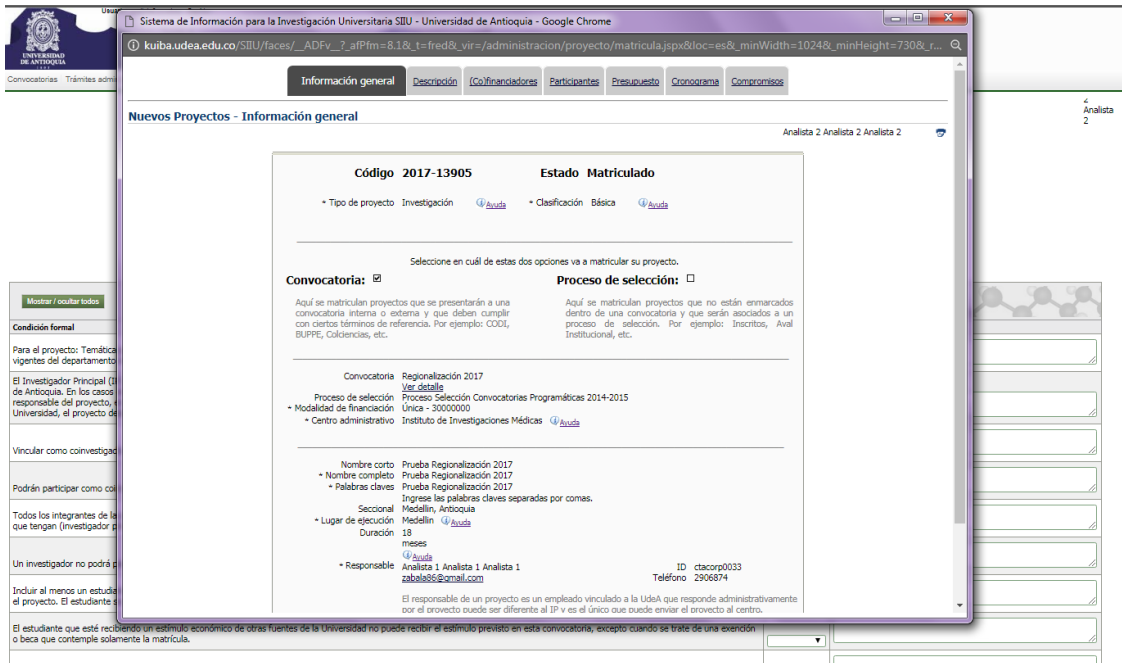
Sistema de Información para la Investigación Universitaria SIIU - Universidad de Antioquia - Google Chrome

kuiba.udea.edu.co/SIIU/faces/__ADFv__?_afPfm=8.1&_t=fred&_vir=/administracion/proyecto/matricula.jspx#&loc=es&_minWidth=1024&_minHeight=730&_r...

UNIVERSIDAD DE ANTIOQUIA

Convocatorias Trámites admi

Información general | Descripción | (Co)financiadores | Participantes | Presupuesto | Cronograma | Compromisos

Nuevos Proyectos - Información general

Analista 2 Analista 2 Analista 2

2 Analista 2

Código 2017-13905 Estado Matriculado

* Tipo de proyecto Investigación Ayuda * Clasificación Básica Ayuda

Seleccione en cuál de estas dos opciones va a matricular su proyecto.

Convocatoria: ☑

Aquí se matriculan proyectos que se presentarán a una convocatoria interna o externa y que deben cumplir con ciertos términos de referencia. Por ejemplo: CODI, BUPPE, Colciencias, etc.

Proceso de selección: ☐

Aquí se matriculan proyectos que no están enmarcados dentro de una convocatoria y que serán asociados a un proceso de selección. Por ejemplo: Inscritos, Aval Institucional, etc.

Convocatoria Regionalización 2017
Ver detalle
Proceso de selección Proceso Selección Convocatorias Programáticas 2014-2015
* Modalidad de financiación Única - 30000000
* Centro administrativo Instituto de Investigaciones Médicas Ayuda

Nombre corto Prueba Regionalización 2017
* Nombre completo Prueba Regionalización 2017
* Palabras claves Prueba Regionalización 2017
Ingrese las palabras claves separadas por comas.
Seccional Medellín, Antioquia
* Lugar de ejecución Medellín Ayuda
Duración 18
meses
Ayuda
* Responsable Analista 1 Analista 1 Analista 1 ID ctacorp0033
zabala86@gmail.com Teléfono 2906874

El responsable de un proyecto es un empleado vinculado a la UdeA que responde administrativamente por el proyecto puede ser diferente al IP y es el único que puede enviar el proyecto al centro.

Mostrar / ocultar todos

Condición formal

Para el proyecto: Temátic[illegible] vigentes del departamento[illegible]

El Investigador Principal (I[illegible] de Antioquia. En los casos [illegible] responsable del proyecto, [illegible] Universidad, el proyecto de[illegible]

Vincular como coinvestigad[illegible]

Podrán participar como co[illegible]

Todos los integrantes de la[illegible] que tengan (investigador p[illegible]

Un investigador no podrá p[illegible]

Incluir al menos un estudia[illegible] el proyecto. El estudiante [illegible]

El estudiante que esté recibiendo un estímulo económico de otras fuentes de la Universidad no puede recibir el estímulo previsto en esta convocatoria, excepto cuando se trate de una exención o beca que contemple solamente la matrícula.